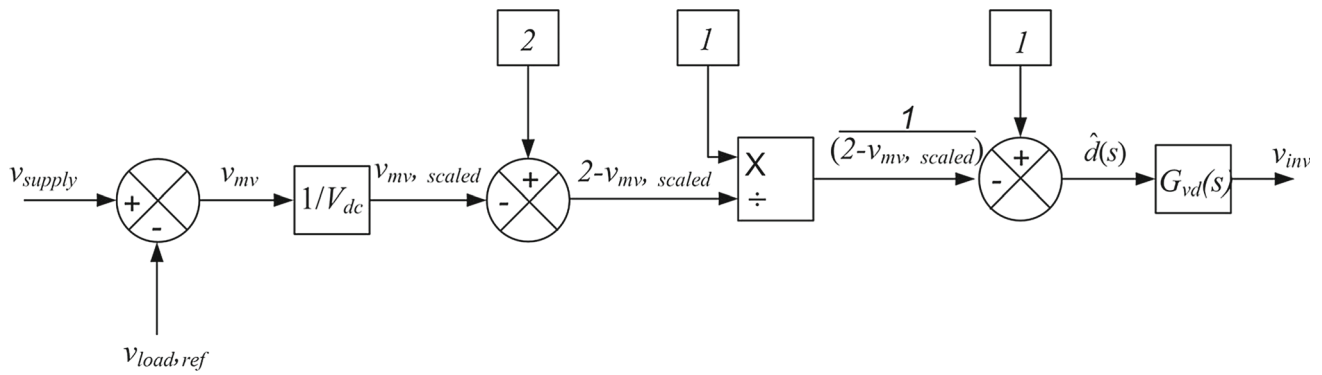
2

1

1

$v_{supply}$

+

-

$v_{mv}$

$1/V_{dc}$

$v_{mv,\ scaled}$

+

-

$2\text{-}v_{mv,\ scaled}$

X

÷

$\frac{1}{(2\text{-}v_{mv,\ scaled})}$

+

-

$\hat{d}(s)$

$G_{vd}(s)$

$v_{inv}$

$v_{load,ref}$